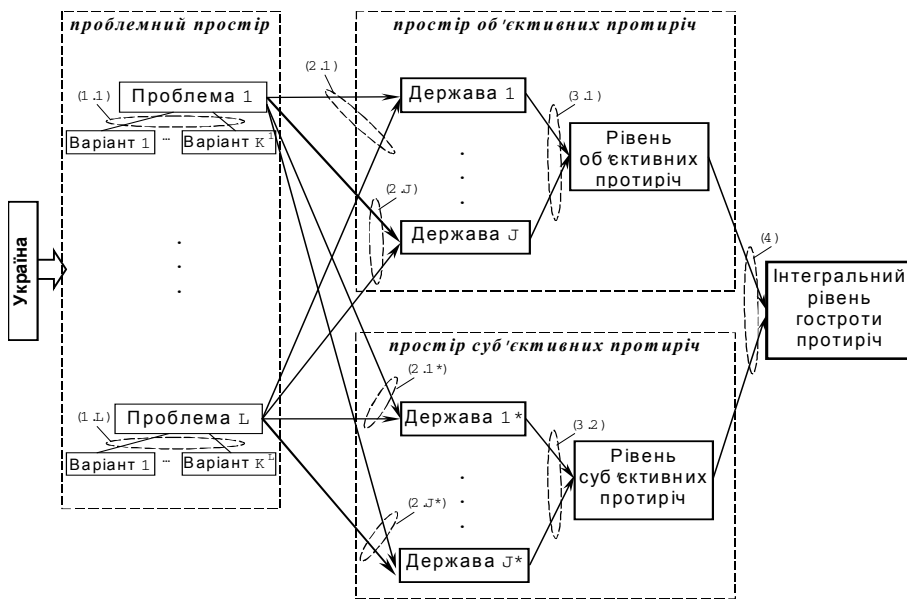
проблемний простір

(1.1)

Проблема 1

Варіант 1 ... Варіант $K^1$

Україна

.
.
.

(1.L)

Проблема L

Варіант 1 ... Варіант $K^L$

(2.1)

простір об'єктивних протиріч

Держава 1

(3.1)

.
.
.

Рівень об'єктивних протиріч

(2.J)

Держава J

(4)

Інтегральний рівень гостроти протиріч

простір суб'єктивних протиріч

(2.1*)

Держава 1*

(3.2)

Рівень суб'єктивних протиріч

.
.
.

(2.J*)

Держава J*